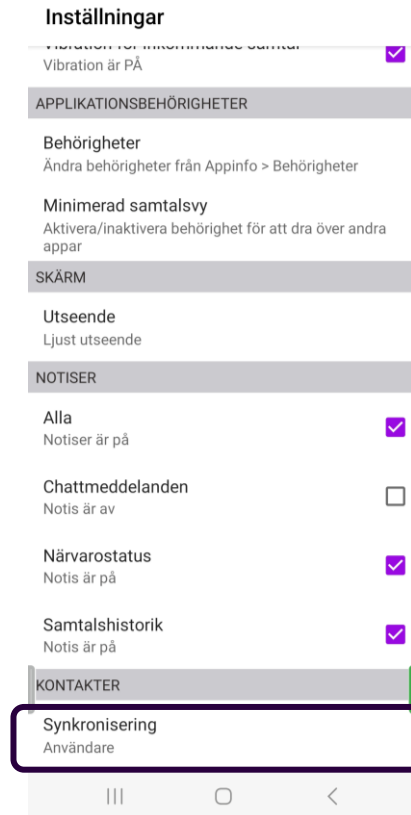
Inställningar

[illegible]
Vibration är PÅ

APPLIKATIONSBEHÖRIGHETER

Behörigheter
Ändra behörigheter från Appinfo > Behörigheter

Minimerad samtalsvy
Aktivera/inaktivera behörighet för att dra över andra appar

SKÄRM

Utseende
Ljust utseende

NOTISER

Alla
Notiser är på

Chattmeddelanden
Notis är av

Närvarostatus
Notis är på

Samtalshistorik
Notis är på

KONTAKTER

Synkronisering
Användare